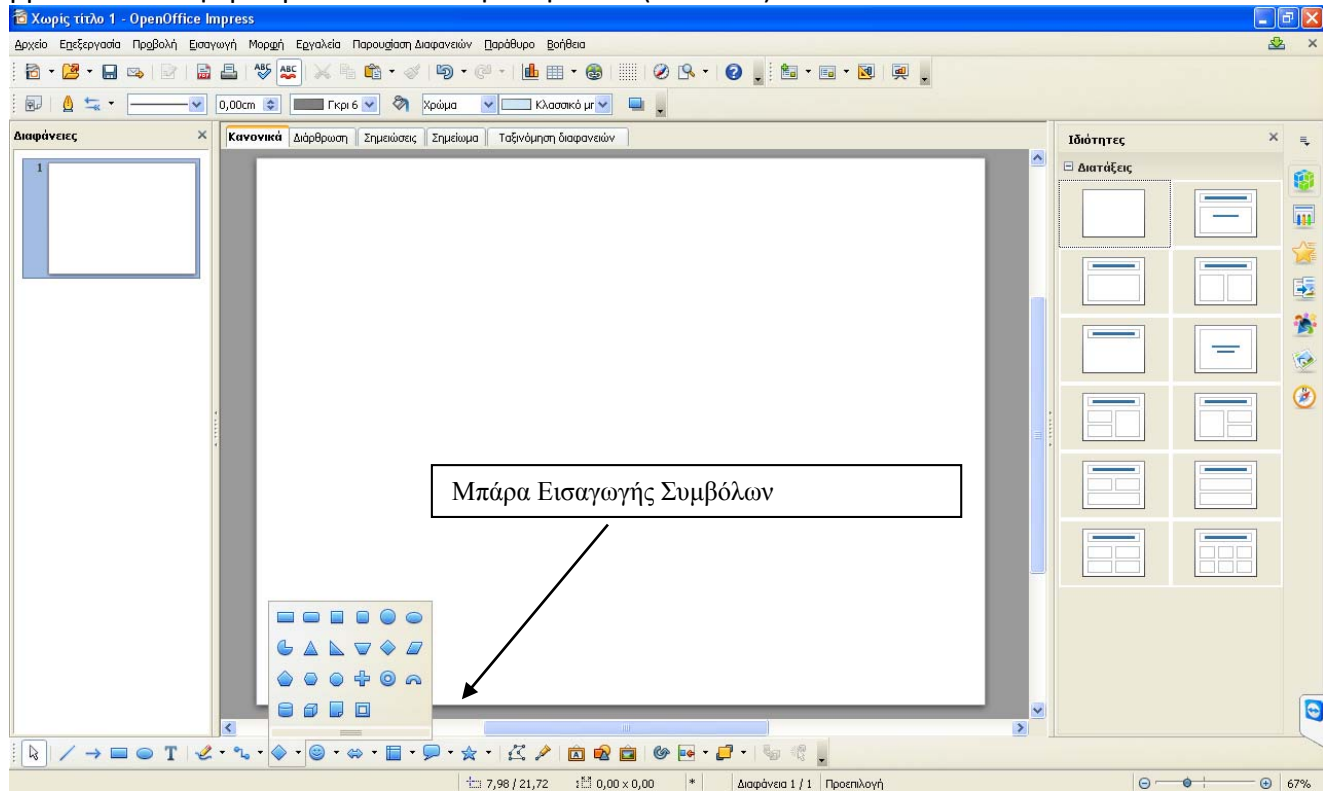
Χωρίς τίτλο 1 - OpenOffice Impress

Αρχείο Επεξεργασία Προβολή Εισαγωγή Μορφή Εργαλεία Παρουσίαση Διαφανειών Παράθυρο Βοήθεια

0,00cm Γκρι 6 Χρώμα Κλασσικό μπ

Διαφάνειες

1

Κανονικά Διάρθρωση Σημειώσεις Σημείωμα Ταξινόμηση διαφανειών

Ιδιότητες

Διατάξεις

Μπάρα Εισαγωγής Συμβόλων

7,98 / 21,72 0,00 x 0,00 * Διαφάνεια 1 / 1 Προεπιλογή 67%